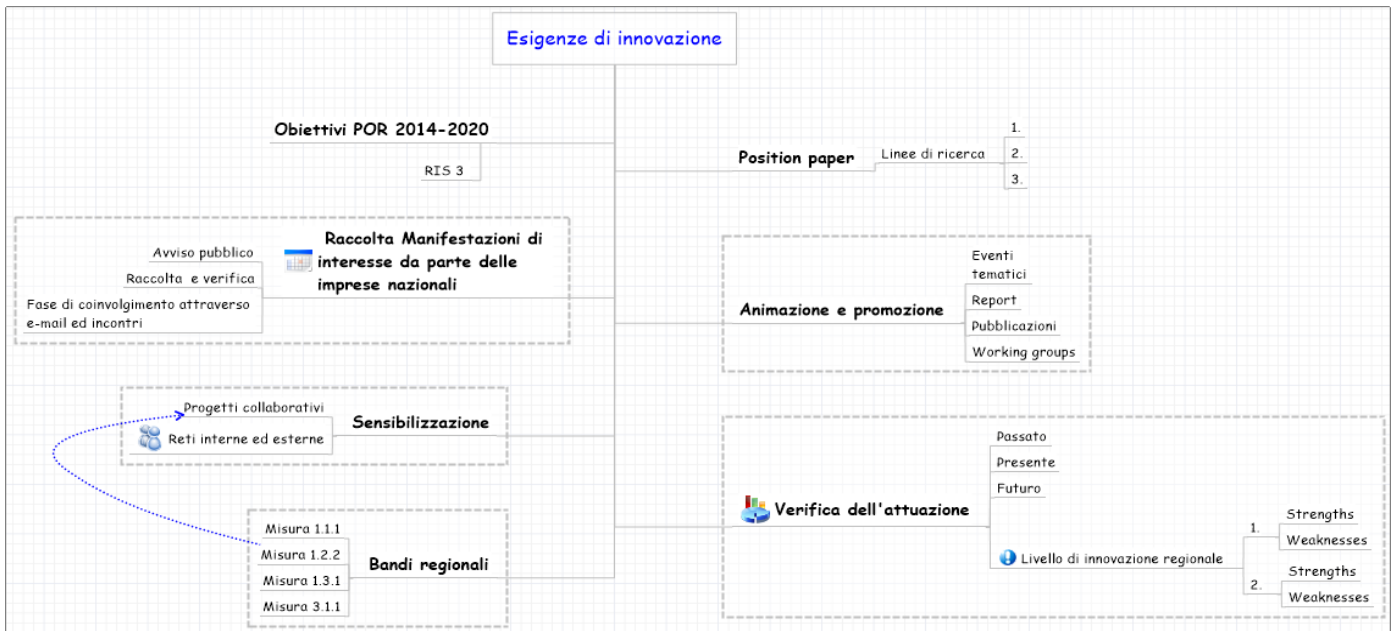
Esigenze di innovazione

Obiettivi POR 2014-2020

RIS 3

Raccolta Manifestazioni di interesse da parte delle imprese nazionali

Avviso pubblico

Raccolta e verifica

Fase di coinvolgimento attraverso e-mail ed incontri

Sensibilizzazione

Progetti collaborativi

Reti interne ed esterne

Bandi regionali

Misura 1.1.1

Misura 1.2.2

Misura 1.3.1

Misura 3.1.1

Position paper

Linee di ricerca

1.

2.

3.

Animazione e promozione

Eventi tematici

Report

Pubblicazioni

Working groups

Verifica dell'attuazione

Passato

Presente

Futuro

Livello di innovazione regionale

1.

Strengths

Weaknesses

2.

Strengths

Weaknesses